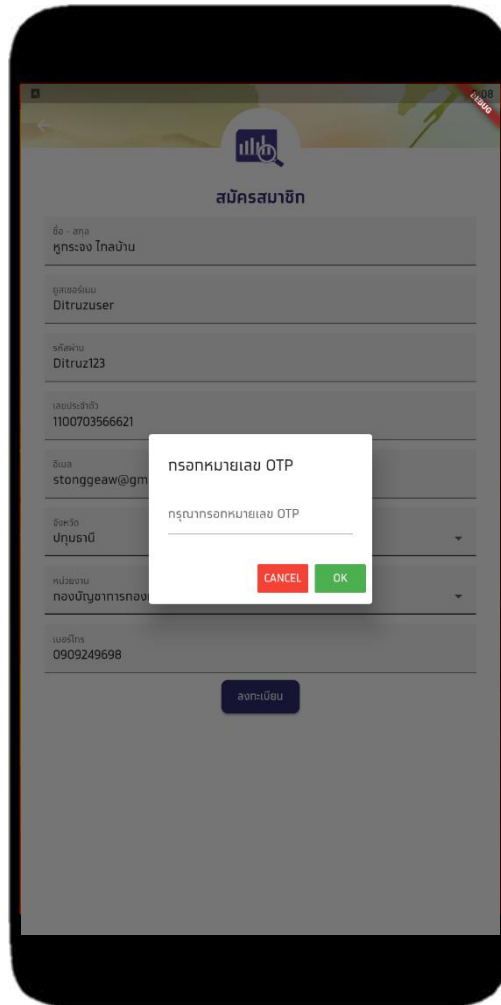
6:08

DEBUG

สมัครสมาชิก

ชื่อ - สกุล
หูกระจง ไกลบ้าน

ยูสเซอร์เนม
Ditruzuser

รหัสผ่าน
Ditruz123

เลขประจำตัว
1100703566621

อีเมล
stonggeaw@gm

จังหวัด
ปทุมธานี

หน่วยงาน
กองบัญชาการกอง

เบอร์โทร
0909249698

ลงทะเบียน

กรอกหมายเลข OTP

กรุณากรอกหมายเลข OTP

CANCEL

OK